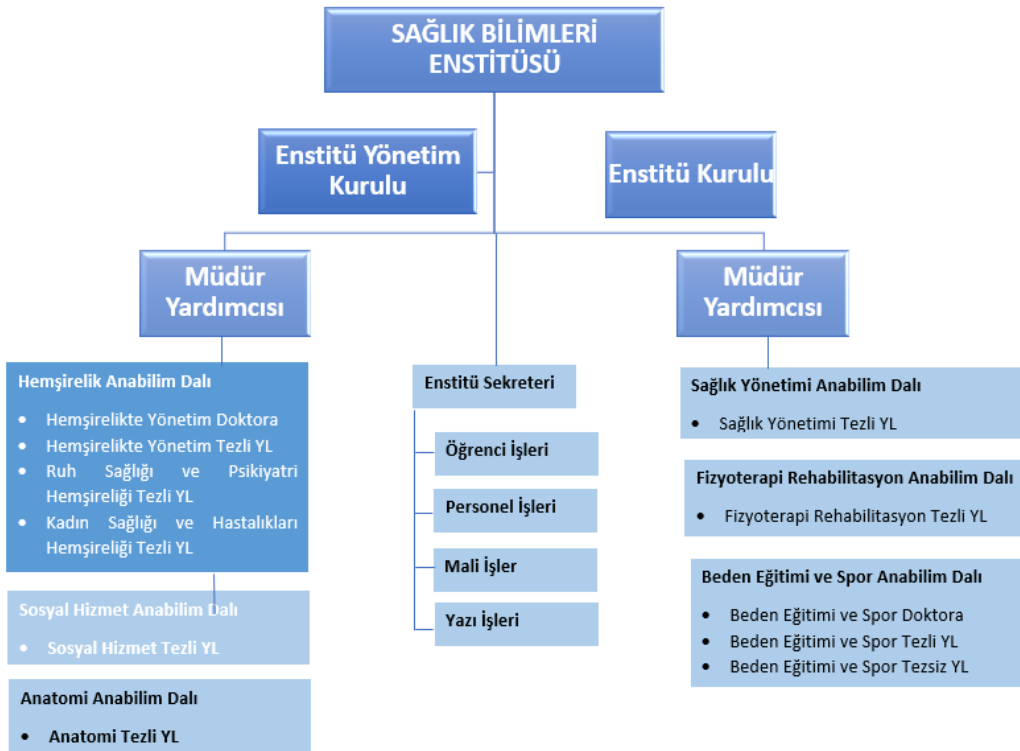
SAĞLIK BİLİMLERİ ENSTİTÜSÜ

Enstitü Yönetim Kurulu

Enstitü Kurulu

Müdür Yardımcısı

Müdür Yardımcısı

Hemşirelik Anabilim Dalı
- Hemşirelikte Yönetim Doktora
- Hemşirelikte Yönetim Tezli YL
- Ruh Sağlığı ve Psikiyatri Hemşireliği Tezli YL
- Kadın Sağlığı ve Hastalıkları Hemşireliği Tezli YL

Sosyal Hizmet Anabilim Dalı
- Sosyal Hizmet Tezli YL

Anatomi Anabilim Dalı
- Anatomi Tezli YL

Enstitü Sekreteri

Öğrenci İşleri

Personel İşleri

Mali İşler

Yazı İşleri

Sağlık Yönetimi Anabilim Dalı
- Sağlık Yönetimi Tezli YL

Fizyoterapi Rehabilitasyon Anabilim Dalı
- Fizyoterapi Rehabilitasyon Tezli YL

Beden Eğitimi ve Spor Anabilim Dalı
- Beden Eğitimi ve Spor Doktora
- Beden Eğitimi ve Spor Tezli YL
- Beden Eğitimi ve Spor Tezsiz YL